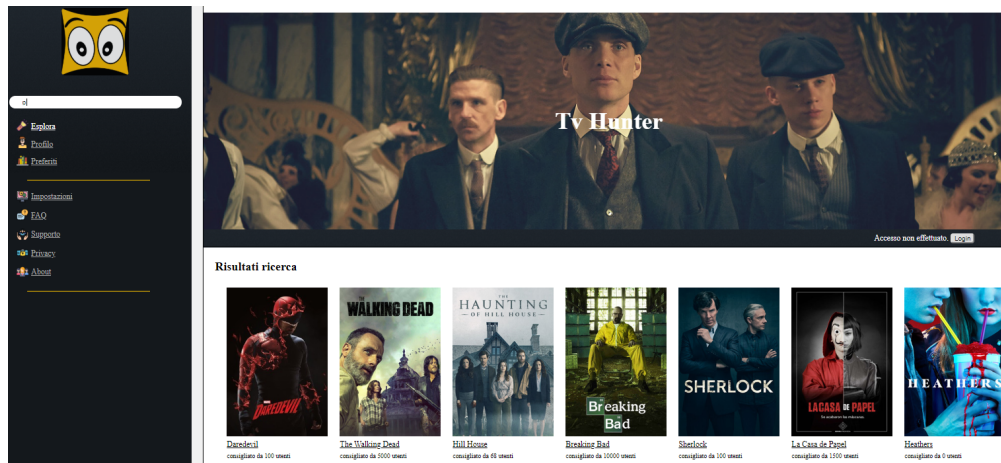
Esplora
Profilo
Preferiti

Impostazioni
FAQ
Supporto
Privacy
About

Tv Hunter

Accesso non effettuato. Login

Risultati ricerca

DAREDEVIL
Daredevil
consigliato da 100 utenti

THE WALKING DEAD
The Walking Dead
consigliato da 5000 utenti

THE HAUNTING OF HILL HOUSE
Hill House
consigliato da 68 utenti

Breaking Bad
Breaking Bad
consigliato da 10000 utenti

SHERLOCK
Sherlock
consigliato da 100 utenti

LA CASA DE PAPEL
La Casa de Papel
consigliato da 1500 utenti

HEATHERS
Heathers
consigliato da 0 utenti